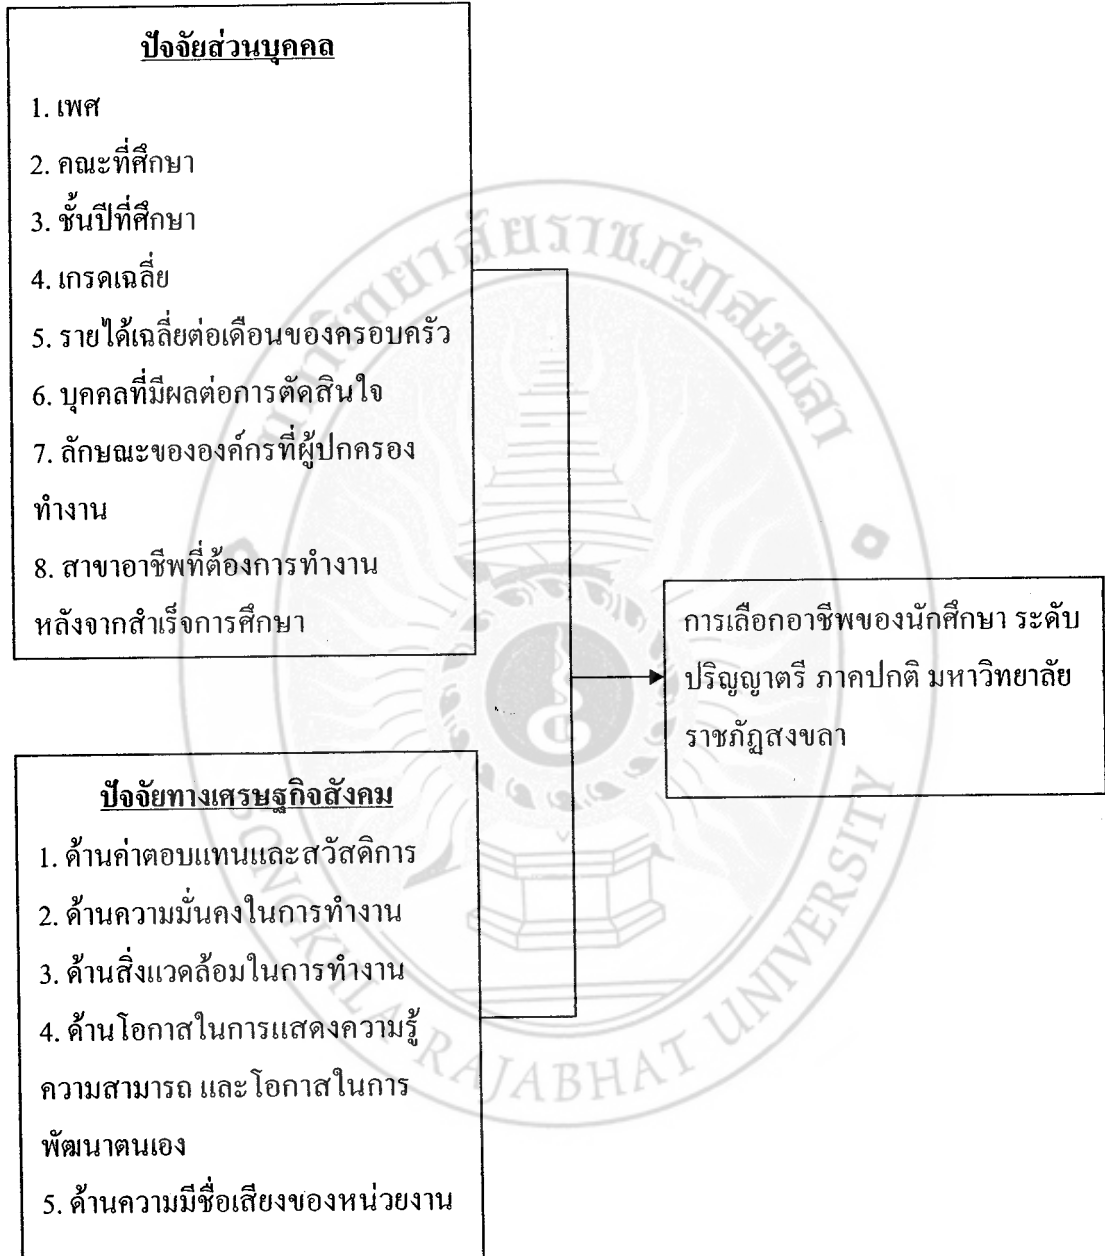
ปัจจัยส่วนบุคคล

1. เพศ

2. คณะที่ศึกษา

3. ชั้นปีที่ศึกษา

4. เกรดเฉลี่ย

5. รายได้เฉลี่ยต่อเดือนของครอบครัว

6. บุคคลที่มีผลต่อการตัดสินใจ

7. ลักษณะขององค์กรที่ผู้ปกครองทำงาน

8. สาขาอาชีพที่ต้องการทำงานหลังจากสำเร็จการศึกษา

ปัจจัยทางเศรษฐกิจสังคม

1. ด้านค่าตอบแทนและสวัสดิการ

2. ด้านความมั่นคงในการทำงาน

3. ด้านสิ่งแวดล้อมในการทำงาน

4. ด้านโอกาสในการแสดงความรู้ ความสามารถ และโอกาสในการพัฒนาตนเอง

5. ด้านความมีชื่อเสียงของหน่วยงาน

การเลือกอาชีพของนักศึกษา ระดับปริญญาตรี ภาคปกติ มหาวิทยาลัยราชภัฏสงขลา

มหาวิทยาลัยราชภัฏสงขลา
SONGKHLA RAJABHAT UNIVERSITY